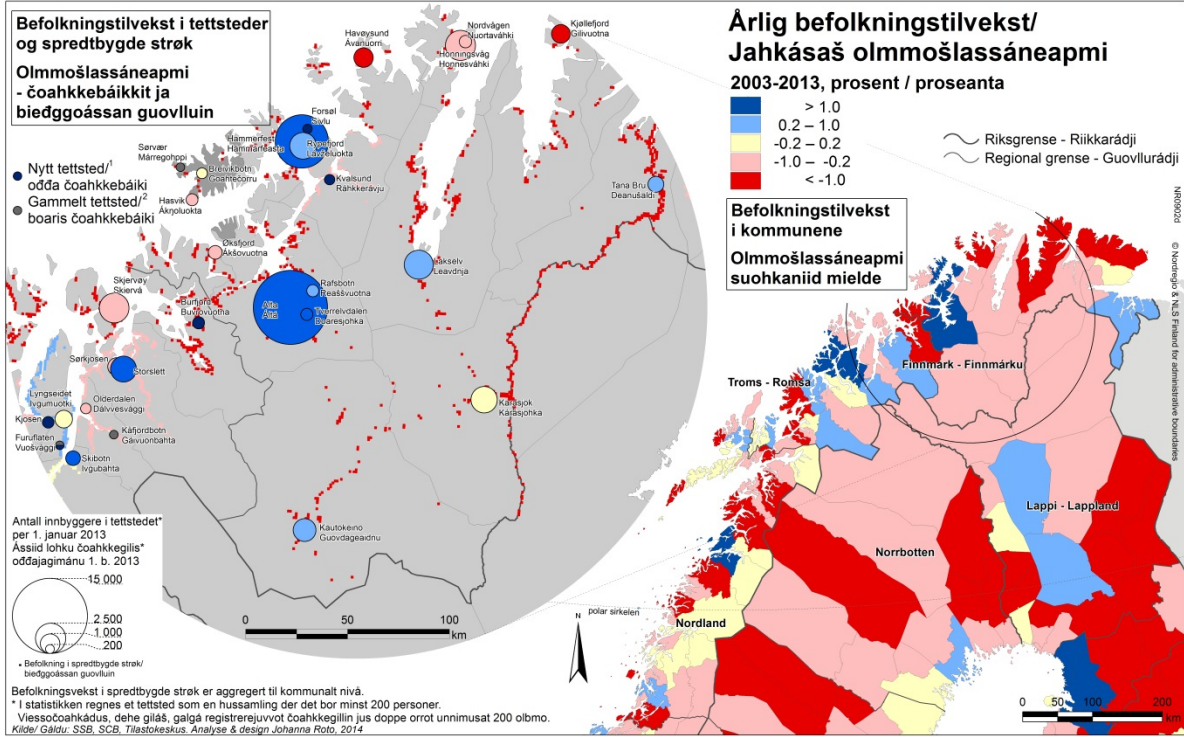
Befolkningstilvekst i tettsteder og spredtbygde strøk

Olmmošlassáneapmi - čoahkkebáikkit ja bieđggoássan guovlluin

Nytt tettsted/¹ ođđa čoahkkebáiki
Gammelt tettsted/² boaris čoahkkebáiki

Årlig befolkningstilvekst/ Jahkásaš olmmošlassáneapmi
2003-2013, prosent / proseanta

| | |
|---|---|
| | > 1.0 |
| | 0.2 – 1.0 |
| | -0.2 – 0.2 |
| | -1.0 – -0.2 |
| | < -1.0 |

Riksgrense - Riikkarádji
Regional grense - Guovllurádji

Befolkningstilvekst i kommunene

Olmmošlassáneapmi suohkaniid mielde

Havøysund Ávanuorri
Nordvågen Nuortaváhki
Honningsvåg Honnesváhki
Kjøllefjord Gilivuotna
Forsøl Sivlu
Hammerfest Hámmárfeasta
Rypefjord Lahpoluokta
Sørvær Márregohppi
Breivikbotn Bievttiid botni
Kvalsund Ráhkkerávju
Hasvik Áknoluokta
Tana Bru Deanušaldi
Øksfjord Ákšovuotna
Lakselv Leavdnja
Skjervøy Skiervá
Burfjord Buvrovuotna
Rafsbotn Reaššvuotna
Alta Áltá
Tverrelvdalen Buaresjohka
Sørkjosen
Storslett
Lyngseidet Ivgumuotki
Olderdalen Dálvvesvággi
Kjosen
Kåfjordbotn Gáivuonbahta
Furuflaten Vuošvággi
Skibotn Ivgubahta
Karasjok Kárášjohka
Kautokeino Guovdageaidnu

Troms - Romsa
Finnmark - Finnmárku
Lappi - Lappland
Norrbotten
Nordland
polar sirkelen

Antall innbyggere i tettstedet* per 1. januar 2013
Ássiid lohku čoahkkegilis* ođđajagimánu 1. b. 2013
15 000
2 500
1 000
200
* Befolkning i spredtbygde strøk/ bieđggoássan guovlluin

0 50 100 km

0 50 100 200 km

N

NR09026

© Nordregio & NLS Finland for administrative boundaries

Befolkningsvekst i spredtbygde strøk er aggregert til kommunalt nivå.
* I statistikken regnes et tettsted som en hussamling der det bor minst 200 personer.
Viessočoahkádus, dehe giláš, galgá registrerejuvvot čoahkkegillin jus doppe orrot unnimusat 200 olbmo.
Kilde/ Gáldu: SSB, SCB, Tilastokeskus. Analyse & design Johanna Roto, 2014